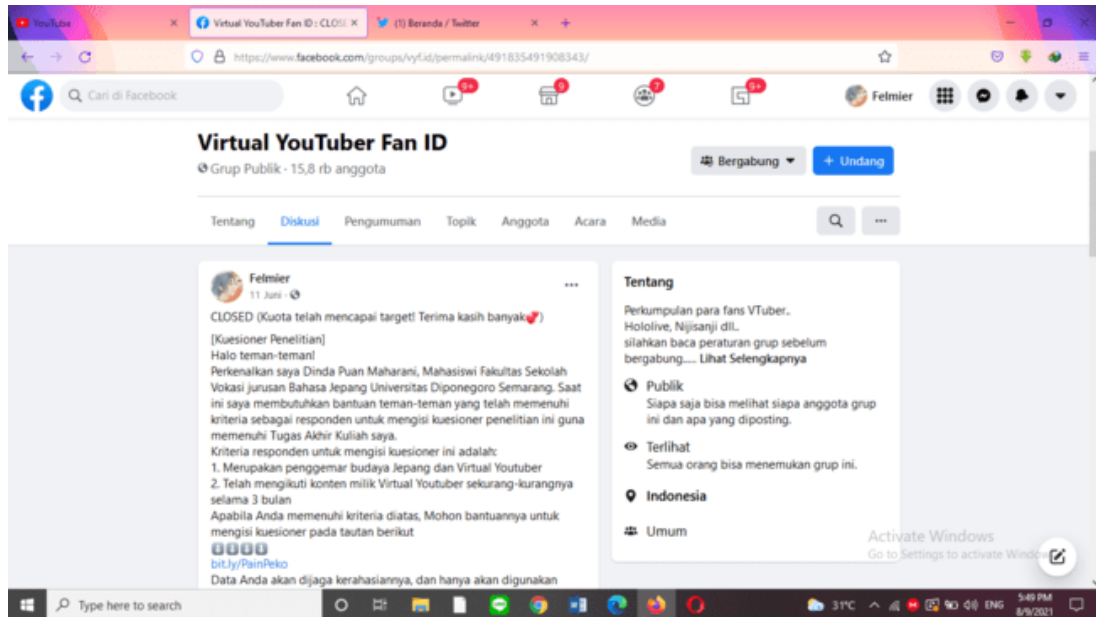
YouTube ×
Virtual YouTuber Fan ID : CLOSE ×
(1) Beranda / Twitter ×
+

https://www.facebook.com/groups/vyf.id/permalink/491835491908343/

Cari di Facebook
9+
9
7
9+
Felmier

Virtual YouTuber Fan ID
Grup Publik · 15,8 rb anggota
Bergabung
+ Undang

Tentang Diskusi Pengumuman Topik Anggota Acara Media

Felmier
11 Juni ·
...
CLOSED (Kuota telah mencapai target! Terima kasih banyak)

[Kuesioner Penelitian]
Halo teman-teman!
Perkenalkan saya Dinda Puan Maharani, Mahasiswi Fakultas Sekolah Vokasi jurusan Bahasa Jepang Universitas Diponegoro Semarang. Saat ini saya membutuhkan bantuan teman-teman yang telah memenuhi kriteria sebagai responden untuk mengisi kuesioner penelitian ini guna memenuhi Tugas Akhir Kuliah saya.
Kriteria responden untuk mengisi kuesioner ini adalah:
1. Merupakan penggemar budaya Jepang dan Virtual Youtuber
2. Telah mengikuti konten milik Virtual Youtuber sekurang-kurangnya selama 3 bulan
Apabila Anda memenuhi kriteria diatas, Mohon bantuannya untuk mengisi kuesioner pada tautan berikut
bit.ly/PainPeko
Data Anda akan dijaga kerahasiannya, dan hanya akan digunakan

Tentang
Perkumpulan para fans VTuber..
Hololive, Nijisanji dll..
silahkan baca peraturan grup sebelum bergabung..... Lihat Selengkapnya
Publik
Siapa saja bisa melihat siapa anggota grup ini dan apa yang diposting.
Terlihat
Semua orang bisa menemukan grup ini.
Indonesia
Umum

Activate Windows
Go to Settings to activate Windows.

Type here to search
31°C ENG 5:49 PM 8/9/2021